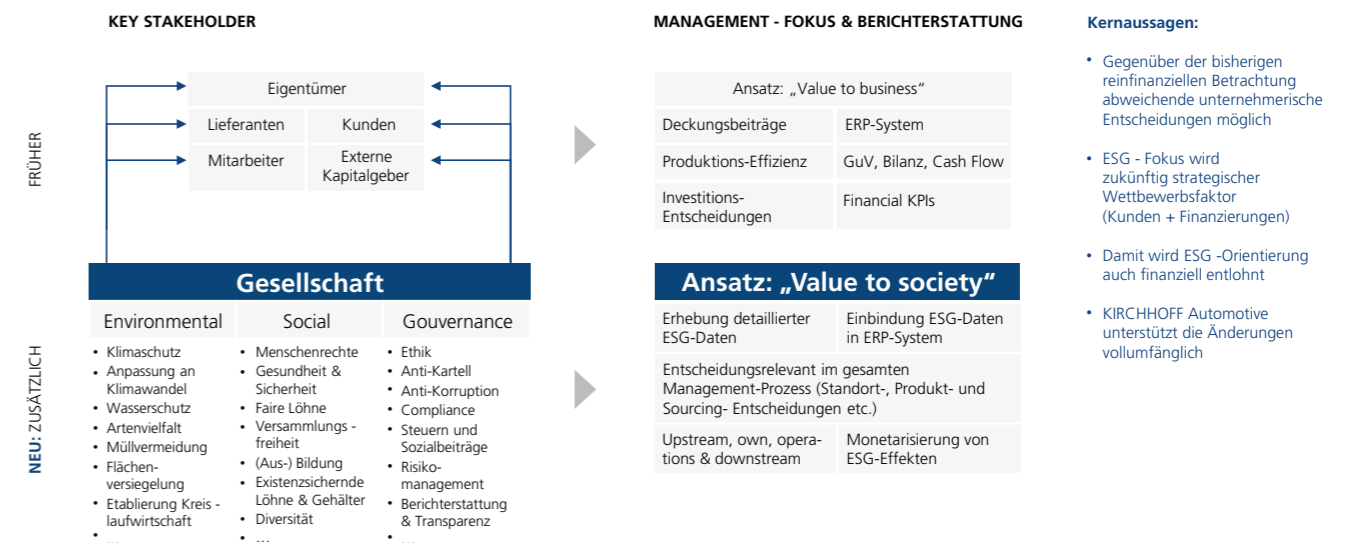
KEY STAKEHOLDER

FRÜHER

Eigentümer

Lieferanten

Kunden

Mitarbeiter

Externe Kapitalgeber

Gesellschaft

NEU: ZUSÄTZLICH

Environmental

- Klimaschutz
- Anpassung an Klimawandel
- Wasserschutz
- Artenvielfalt
- Müllvermeidung
- Flächenversiegelung
- Etablierung Kreislaufwirtschaft
- ...

Social

- Menschenrechte
- Gesundheit & Sicherheit
- Faire Löhne
- Versammlungsfreiheit
- (Aus-) Bildung
- Existenzsichernde Löhne & Gehälter
- Diversität
- ...

Gouvernance

- Ethik
- Anti-Kartell
- Anti-Korruption
- Compliance
- Steuern und Sozialbeiträge
- Risikomanagement
- Berichterstattung & Transparenz
- ...

MANAGEMENT - FOKUS & BERICHTERSTATTUNG

Ansatz: „Value to business“

| Deckungsbeiträge | ERP-System |
|---|---|
| Produktions-Effizienz | GuV, Bilanz, Cash Flow |
| Investitions-Entscheidungen | Financial KPIs |

Ansatz: „Value to society“

| Erhebung detaillierter ESG-Daten | Einbindung ESG-Daten in ERP-System |
|---|---|
| Entscheidungsrelevant im gesamten Management-Prozess (Standort-, Produkt- und Sourcing- Entscheidungen etc.) | |
| Upstream, own, operations & downstream | Monetarisierung von ESG-Effekten |

Kernaussagen:

- Gegenüber der bisherigen reinfinanziellen Betrachtung abweichende unternehmerische Entscheidungen möglich
- ESG - Fokus wird zukünftig strategischer Wettbewerbsfaktor (Kunden + Finanzierungen)
- Damit wird ESG -Orientierung auch finanziell entlohnt
- KIRCHHOFF Automotive unterstützt die Änderungen vollumfänglich